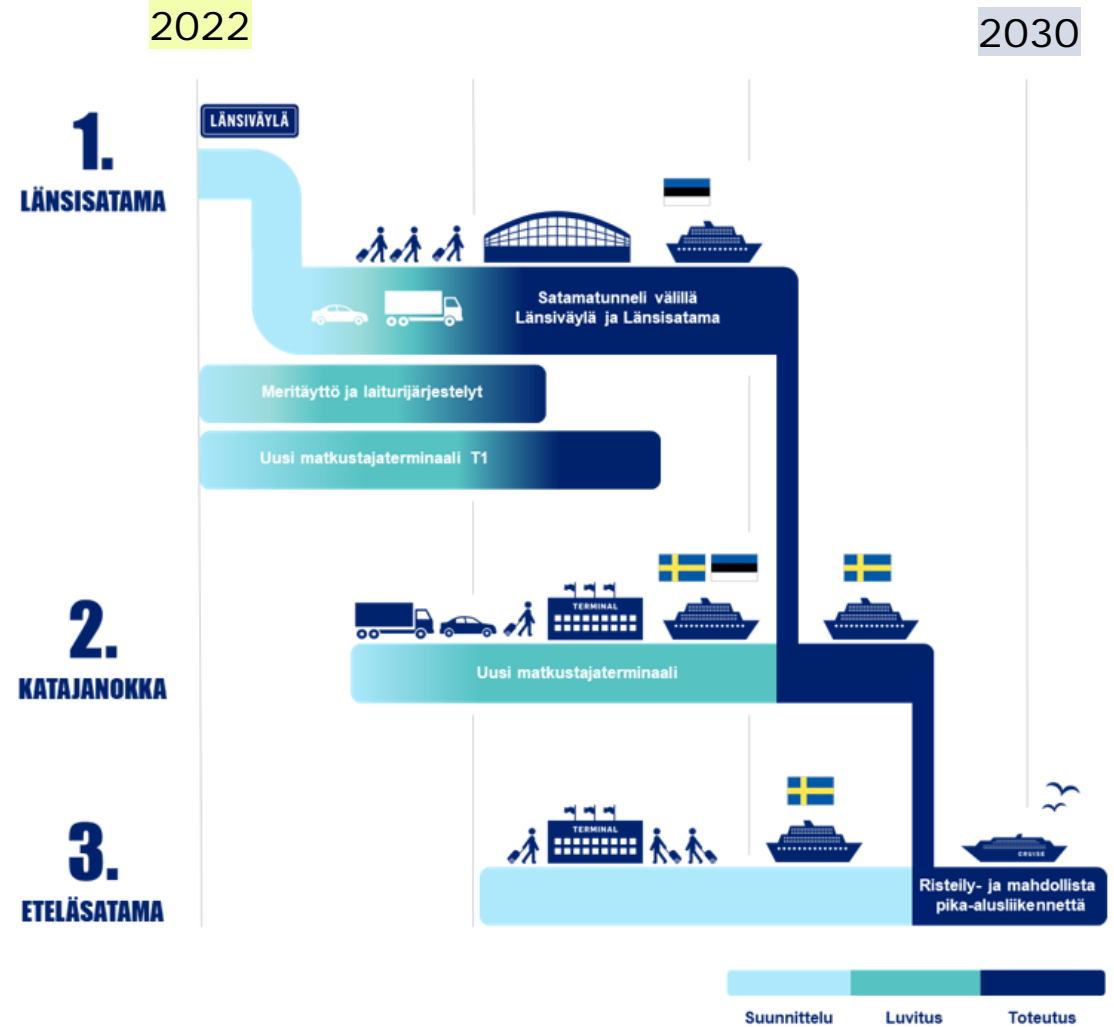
2022

2030

LÄNSIVÄYLÄ

1.
LÄNSISATAMA

Satamatunneli välillä Länsiväylä ja Länsisatama

Meritäyttö ja laiturijärjestelyt

Uusi matkustajaterminaali T1

2.
KATAJANOKKA

TERMINAL

Uusi matkustajaterminaali

3.
ETELÄSATAMA

TERMINAL

CRUISE

Risteily- ja mahdollista pika-alusliikennettä

Suunnittelu

Luvitus

Toteutus